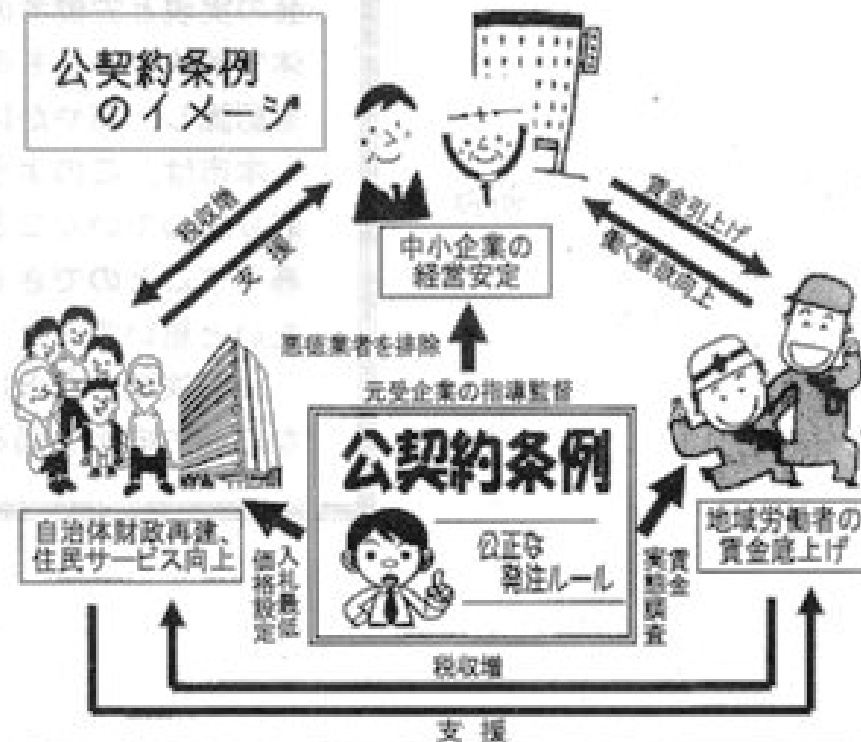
公契約条例のイメージ

税収増

支援

中小企業の経営安定

賃金引上げ

働く意欲向上

悪徳業者を排除

元受企業の指導監督

公契約条例

公正な発注ルール

自治体財政再建、住民サービス向上

入札最低価格設定

賃金実態調査

地域労働者の賃金底上げ

税収増

支援